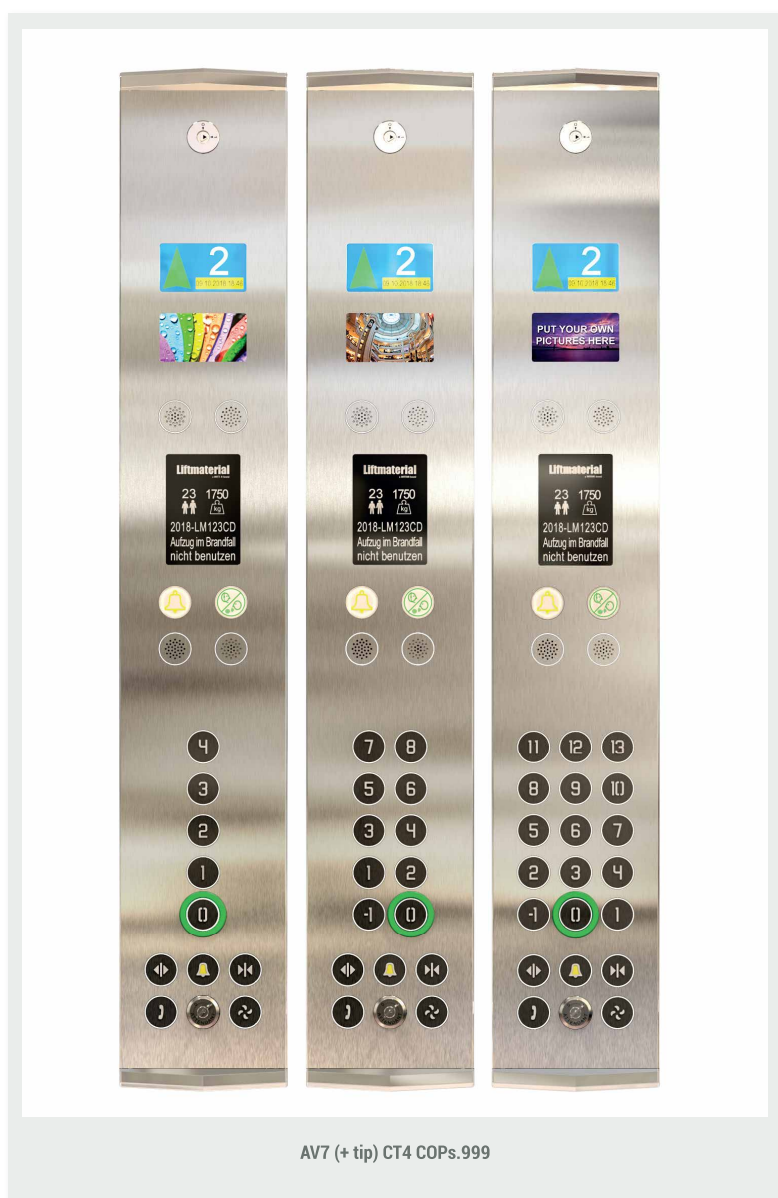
2
10.10.2018 18:46

Liftmaterial
23 1750 kg
2018-LM123CD
Aufzug im Brandfall nicht benutzen

4
3
2
1
0

2
10.10.2018 18:46

Liftmaterial
23 1750 kg
2018-LM123CD
Aufzug im Brandfall nicht benutzen

7 8
5 6
3 4
1 2
-1 0

2
10.10.2018 18:46

PUT YOUR OWN PICTURES HERE

Liftmaterial
23 1750 kg
2018-LM123CD
Aufzug im Brandfall nicht benutzen

11 12 13
8 9 10
5 6 7
2 3 4
-1 0 1

AV7 (+ tip) CT4 COPs.999